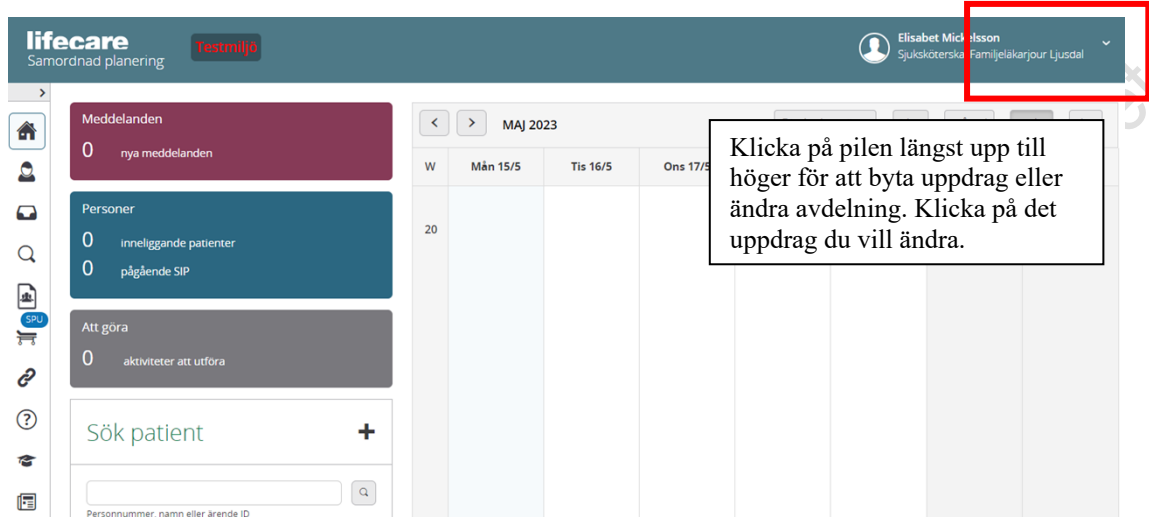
lifecare
Samordnad planering

Testmiljö

Elisabet Mickelsson
Sjuksköterska Familjeläkarjour Ljusdal

Meddelanden
0 nya meddelanden

Personer
0 inneliggande patienter
0 pågående SIP

Att göra
0 aktiviteter att utföra

Sök patient

Personnummer, namn eller ärende ID

SPU

MAJ 2023

| W | Mån 15/5 | Tis 16/5 | Ons 17/5 |
|---|---|---|---|
| 20 | | | |

Klicka på pilen längst upp till höger för att byta uppdrag eller ändra avdelning. Klicka på det uppdrag du vill ändra.